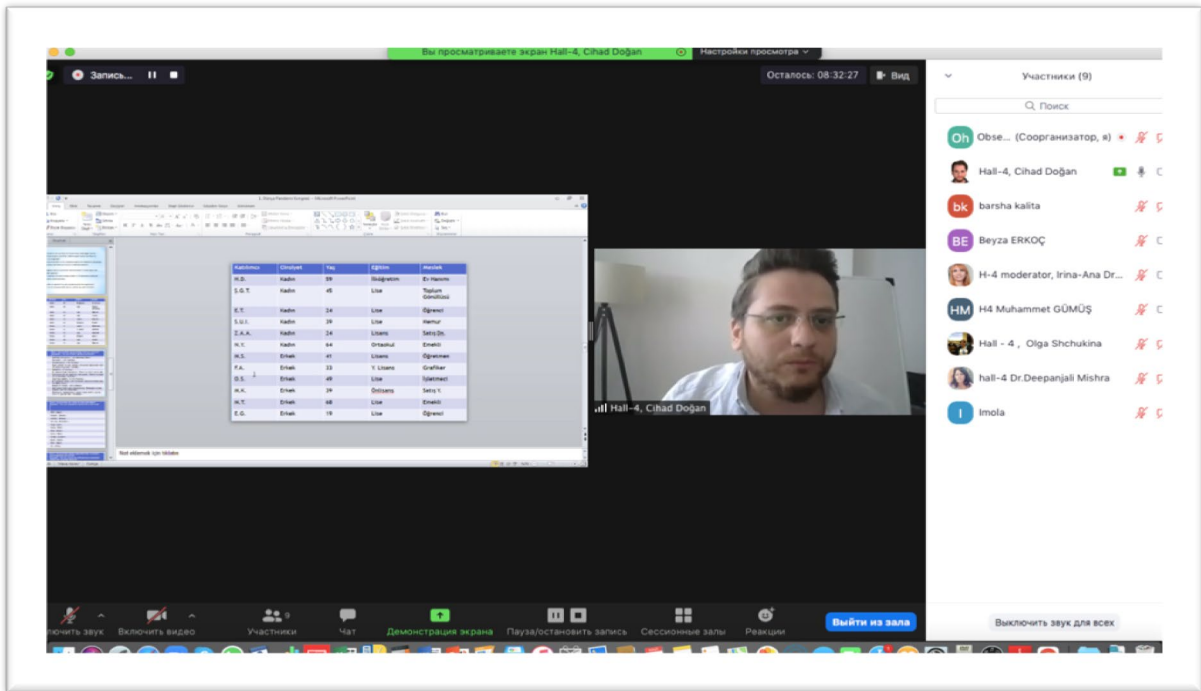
Вы просматриваете экран Hall-4, Cihad Doğan

Настройки просмотра

Запись...

Осталось: 08:32:27

Вид

| Katılımcı | Cinsiyet | Yaş | Eğitim | Meslek |
|---|---|---|---|---|
| H.D. | Kadın | 59 | İlköğretim | Ev Hanımı |
| S.G.T. | Kadın | 45 | Lise | Toplum Gönüllüsü |
| E.T. | Kadın | 24 | Lise | Öğrenci |
| S.U.I. | Kadın | 39 | Lise | Hemşir |
| Z.A.A. | Kadın | 24 | Lisans | Satıcı |
| H.Y. | Kadın | 64 | Ortaokul | Emekli |
| M.S. | Erkek | 41 | Lisans | Öğretmen |
| F.A. | Erkek | 33 | Y. Lisans | Grafiker |
| O.S. | Erkek | 49 | Lise | İşletmeci |
| M.K. | Erkek | 39 | Önlisans | Satıcı |
| M.T. | Erkek | 68 | Lise | Emekli |
| E.G. | Erkek | 19 | Lise | Öğrenci |

Not eklemek için tıklatın

Hall-4, Cihad Doğan

Участники (9)

Поиск

Obse... (Соорганизатор, я)
Hall-4, Cihad Doğan
barsha kalita
Beyza ERKOÇ
H-4 moderator, Irina-Ana Dr...
H4 Muhammet GÜMÜŞ
Hall - 4 , Olga Shchukina
hall-4 Dr.Deepanjali Mishra
Imola

ключить звук
Включить видео
Участники
Чат
Демонстрация экрана
Пауза/остановить запись
Сессионные залы
Реакции
Выйти из зала
Выключить звук для всех